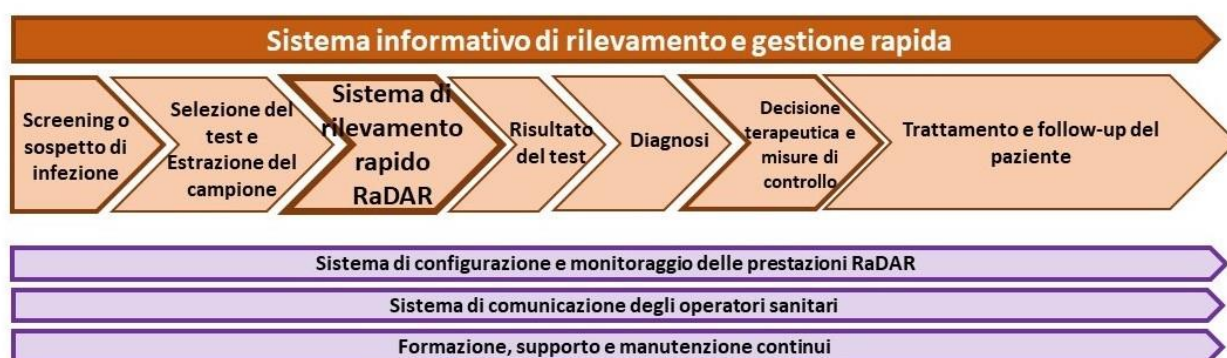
Sistema informativo di rilevamento e gestione rapida

Screening o sospetto di infezione

Selezione del test e Estrazione del campione

Sistema di rilevamento rapido RaDAR

Risultato del test

Diagnosi

Decisione terapeutica e misure di controllo

Trattamento e follow-up del paziente

Sistema di configurazione e monitoraggio delle prestazioni RaDAR

Sistema di comunicazione degli operatori sanitari

Formazione, supporto e manutenzione continui